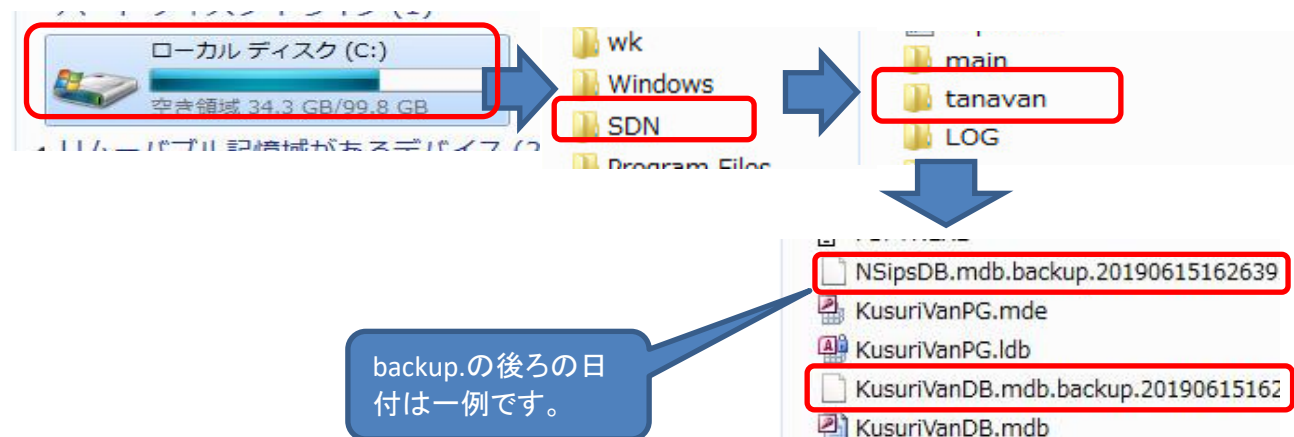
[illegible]

ローカル ディスク (C:)

空き領域 34.3 GB/99.8 GB

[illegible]

wk

Windows

SDN

Program Files

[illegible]

main

tanavan

LOG

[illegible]

NSipsDB.mdb.backup.20190615162639

KusuriVanPG.mde

KusuriVanPG.ldb

KusuriVanDB.mdb.backup.20190615162

KusuriVanDB.mdb

backup.の後ろの日付は一例です。